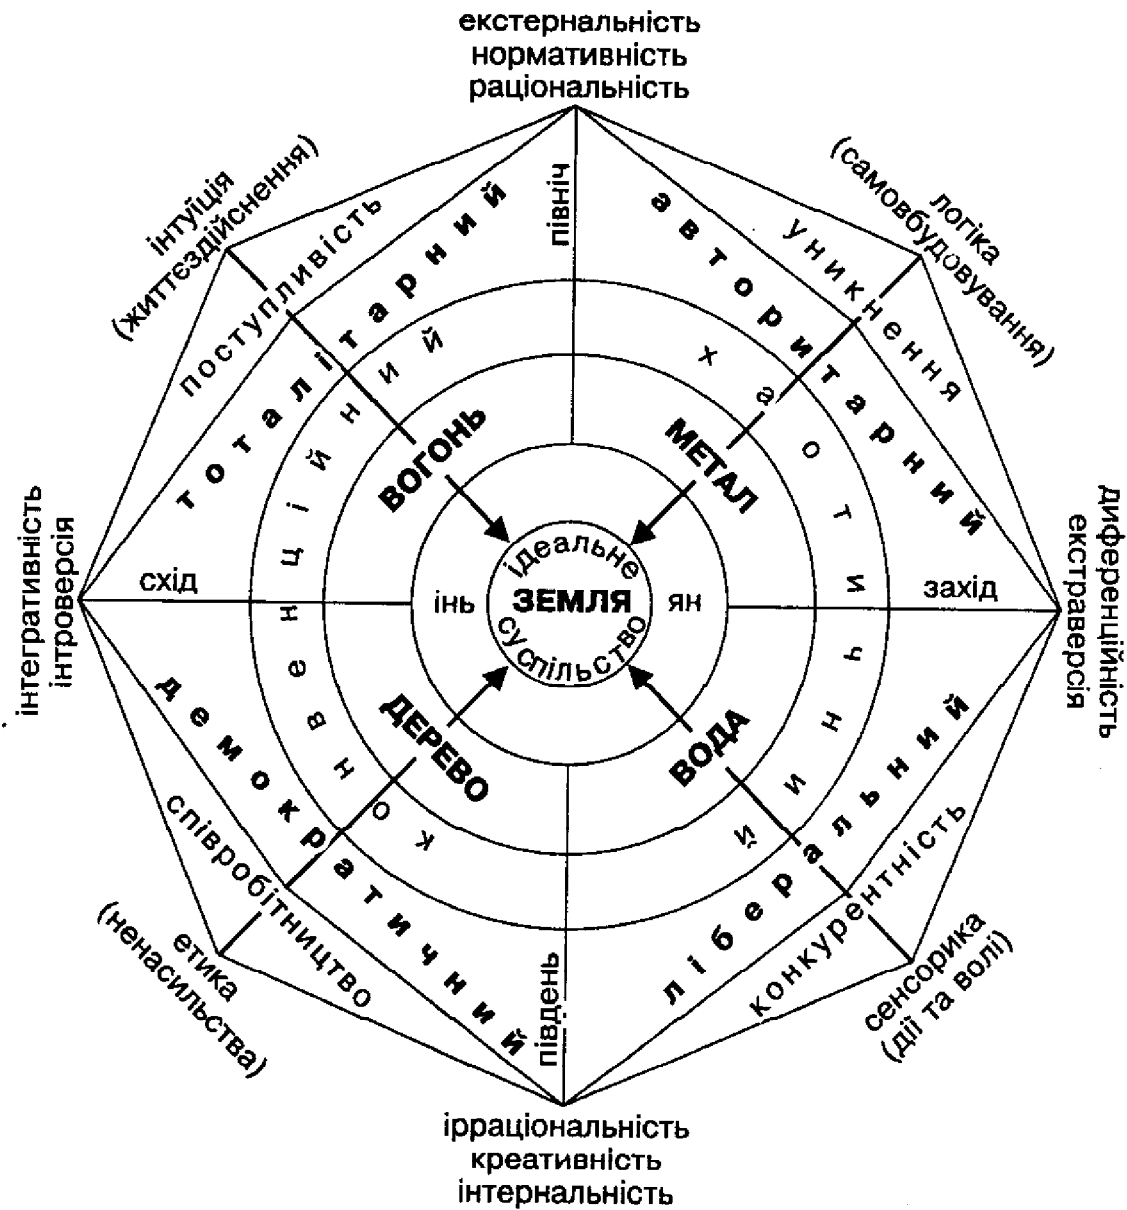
екстернальність
нормативність
раціональність

інтуїція
(життездійснення)

логіка
(самовбудовування)

північ

авторитарний

уникнення

поступливість

тоталітарний

хаотичний

конвенційний

ВОГОНЬ

МЕТАЛ

інтегративність
інтроверсія

схід

інь

ідеальне
ЗЕМЛЯ
суспільство

ян

захід

диференційність
екстраверсія

демократичний

ДЕРЕВО

ВОДА

ліберальний

співробітництво

конкурентність

етика
(ненасильства)

південь

сенсорика
(дії та волі)

ірраціональність
креативність
інтернальність